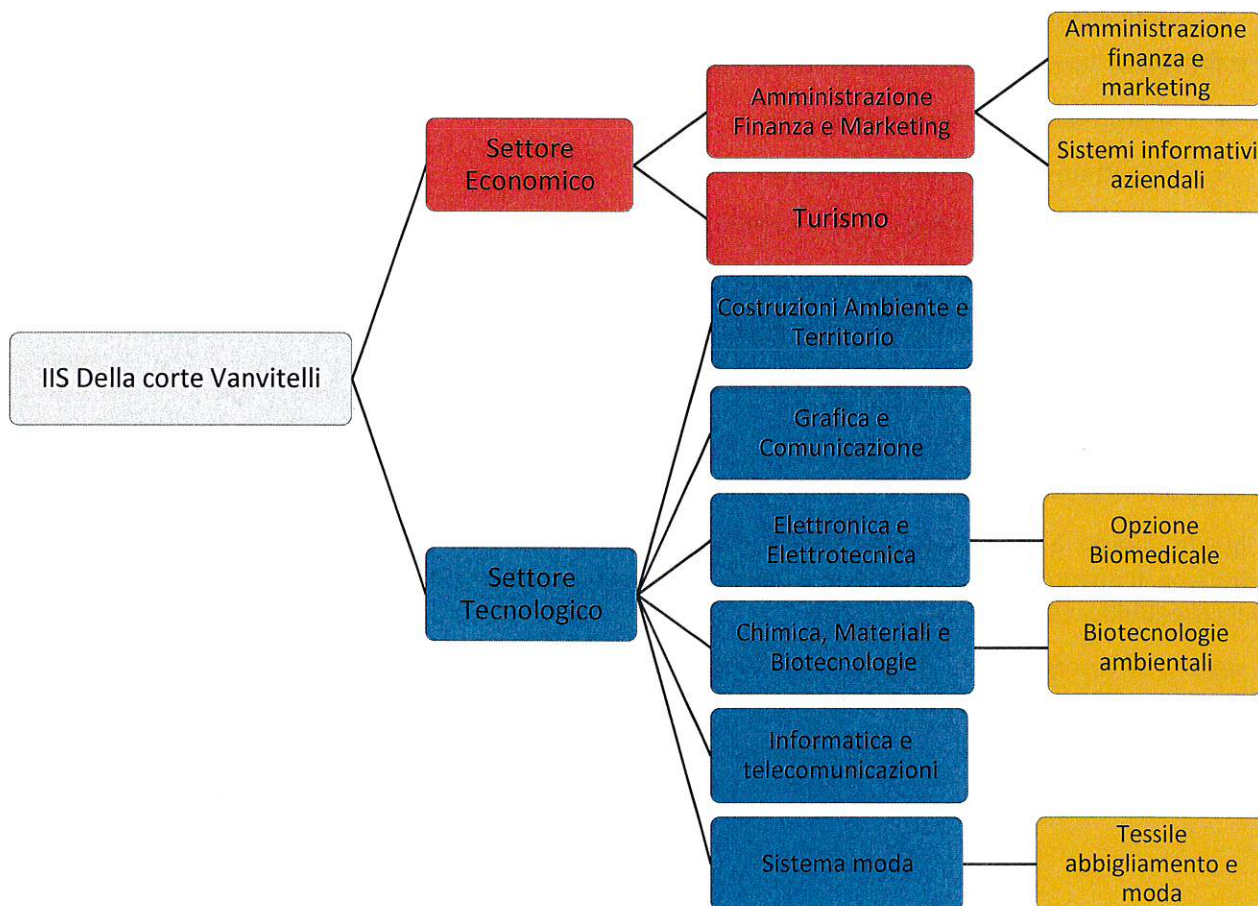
IIS Della corte Vanvitelli

Settore Economico

Amministrazione Finanza e Marketing

Amministrazione finanza e marketing

Sistemi informativi aziendali

Turismo

Settore Tecnologico

Costruzioni Ambiente e Territorio

Grafica e Comunicazione

Elettronica e Elettrotecnica

Opzione Biomedicale

Chimica, Materiali e Biotecnologie

Biotecnologie ambientali

Informatica e telecomunicazioni

Sistema moda

Tessile abbigliamento e moda